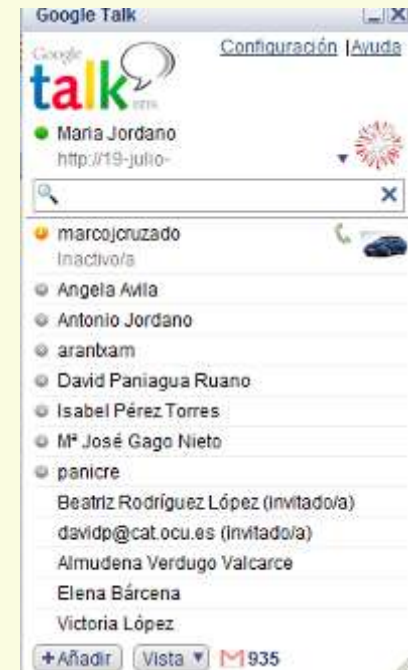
Google Talk

Configuración | Ayuda

Google talk beta

Maria Jordano
http://19-julio-

marcojcruzado
Inactivo/a
Angela Avila
Antonio Jordano
arantxam
David Paniagua Ruano
Isabel Pérez Torres
Mª José Gago Nieto
panicre
Beatriz Rodríguez López (invitado/a)
davidp@cat.ocu.es (invitado/a)
Almudena Verdugo Valcarce
Elena Bárcena
Victoria López

+Añadir | Vista ▾ | M 935